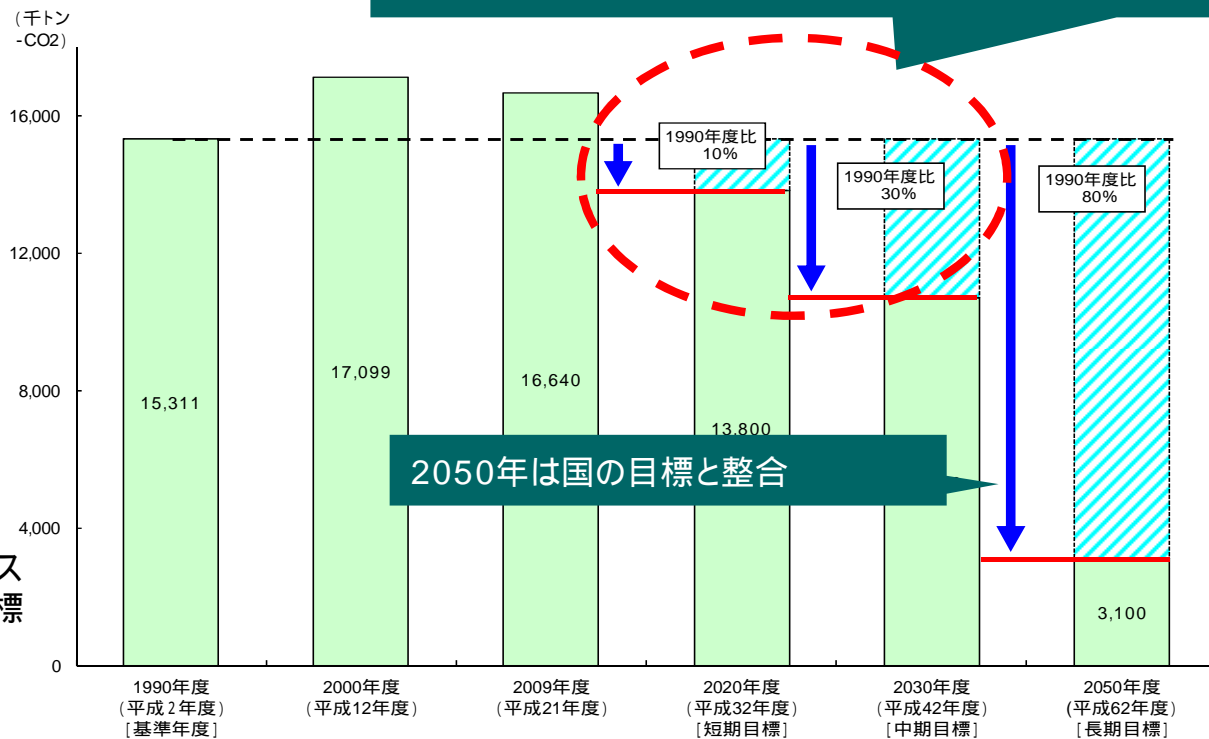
（千トン
-CO2）

16,000
12,000
8,000
4,000
0

ス
標

15,311
17,099
16,640
13,800
3,100

1990年度比
10%

1990年度比
30%

1990年度比
80%

2050年は国の目標と整合

1990年度
（平成２年度）
［基準年度］

2000年度
（平成12年度）

2009年度
（平成21年度）

2020年度
（平成32年度）
［短期目標］

2030年度
（平成42年度）
［中期目標］

2050年度
（平成62年度）
［長期目標］